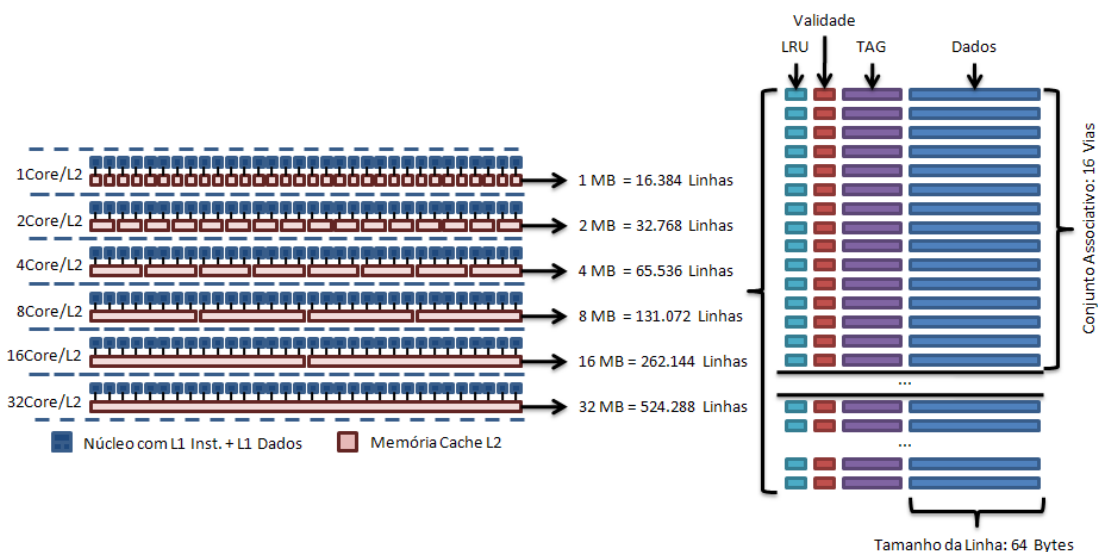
1Core/L2
2Core/L2
4Core/L2
8Core/L2
16Core/L2
32Core/L2

1 MB = 16.384 Linhas
2 MB = 32.768 Linhas
4 MB = 65.536 Linhas
8 MB = 131.072 Linhas
16 MB = 262.144 Linhas
32 MB = 524.288 Linhas

Núcleo com L1 Inst. + L1 Dados
Memória Cache L2

Validade
LRU
TAG
Dados

...
...

Conjunto Associativo: 16 Vias

Tamanho da Linha: 64 Bytes